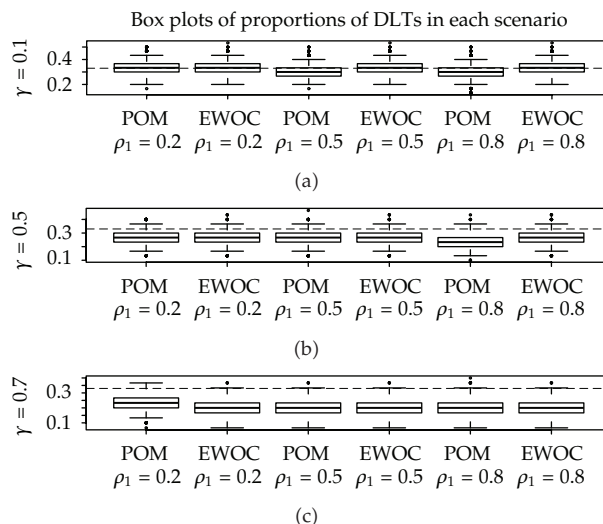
Box plots of proportions of DLTs in each scenario

$\gamma = 0.1$

0.4
0.2

POM $\rho_1 = 0.2$ EWOC $\rho_1 = 0.2$ POM $\rho_1 = 0.5$ EWOC $\rho_1 = 0.5$ POM $\rho_1 = 0.8$ EWOC $\rho_1 = 0.8$

(a)

$\gamma = 0.5$

0.3
0.1

POM $\rho_1 = 0.2$ EWOC $\rho_1 = 0.2$ POM $\rho_1 = 0.5$ EWOC $\rho_1 = 0.5$ POM $\rho_1 = 0.8$ EWOC $\rho_1 = 0.8$

(b)

$\gamma = 0.7$

0.3
0.1

POM $\rho_1 = 0.2$ EWOC $\rho_1 = 0.2$ POM $\rho_1 = 0.5$ EWOC $\rho_1 = 0.5$ POM $\rho_1 = 0.8$ EWOC $\rho_1 = 0.8$

(c)